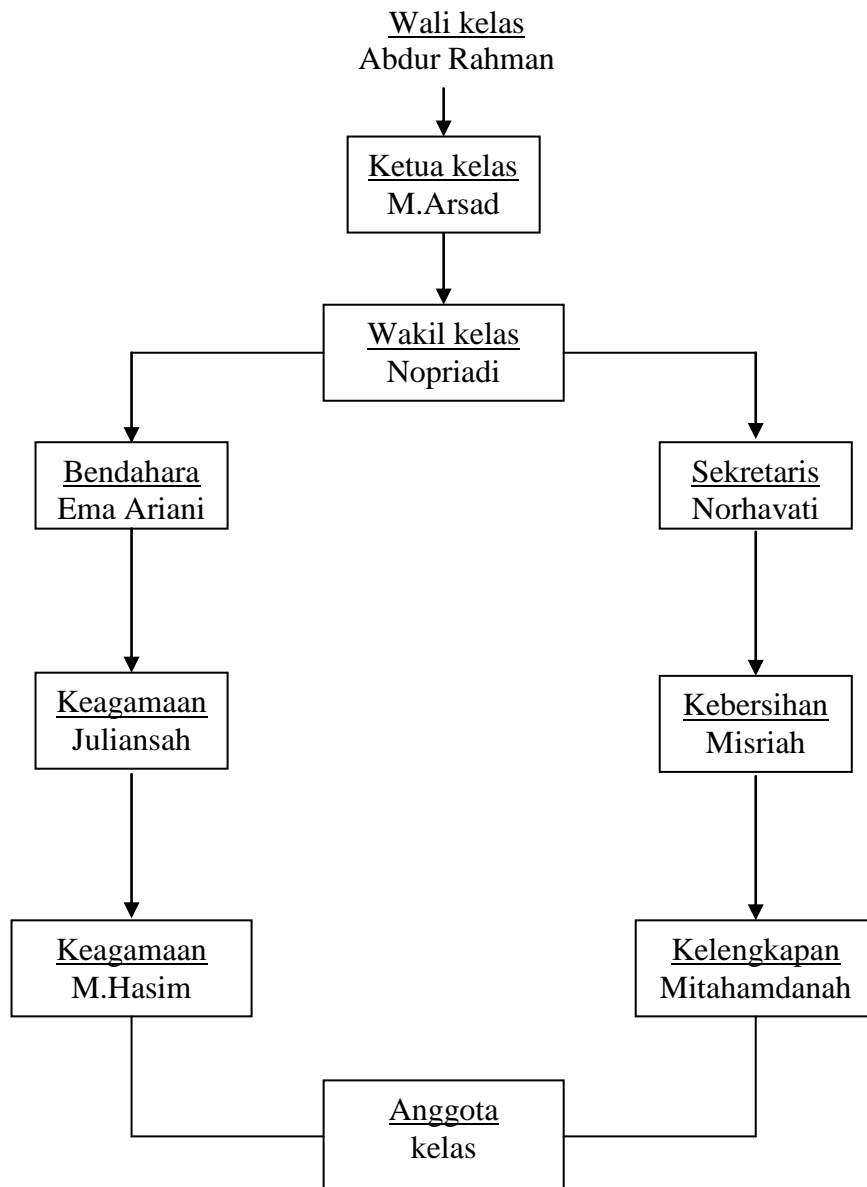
Wali kelas
Abdur Rahman

Ketua kelas
M.Arsad

Wakil kelas
Nopriadi

Bendahara
Ema Ariani

Sekretaris
Norhavati

Keagamaan
Juliansah

Kebersihan
Misriah

Keagamaan
M.Hasim

Kelengkapan
Mitahamdanah

Anggota
kelas